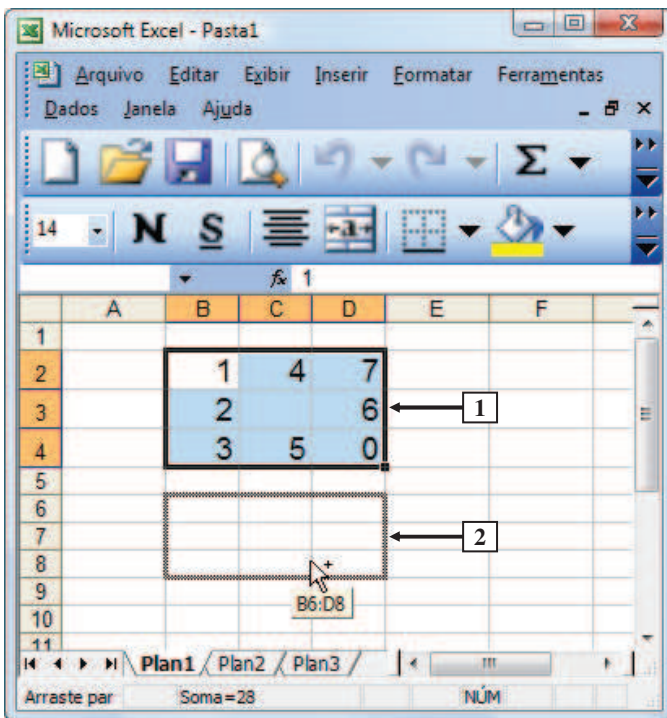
Microsoft Excel - Pasta1

Arquivo Editar Exibir Inserir Formatar Ferramentas Dados Janela Ajuda

14 N S

$f_x$ 1

|    | A | B | C | D | E | F |
|----|---|---|---|---|---|---|
| 1  |   |   |   |   |   |   |
| 2  |   | 1 | 4 | 7 |   |   |
| 3  |   | 2 |   | 6 |   |   |
| 4  |   | 3 | 5 | 0 |   |   |
| 5  |   |   |   |   |   |   |
| 6  |   |   |   |   |   |   |
| 7  |   |   |   |   |   |   |
| 8  |   |   |   |   |   |   |
| 9  |   |   |   |   |   |   |
| 10 |   |   |   |   |   |   |
| 11 |   |   |   |   |   |   |

1

2

B6:D8

Plan1 Plan2 Plan3

Arraste par Soma=28 NÚM